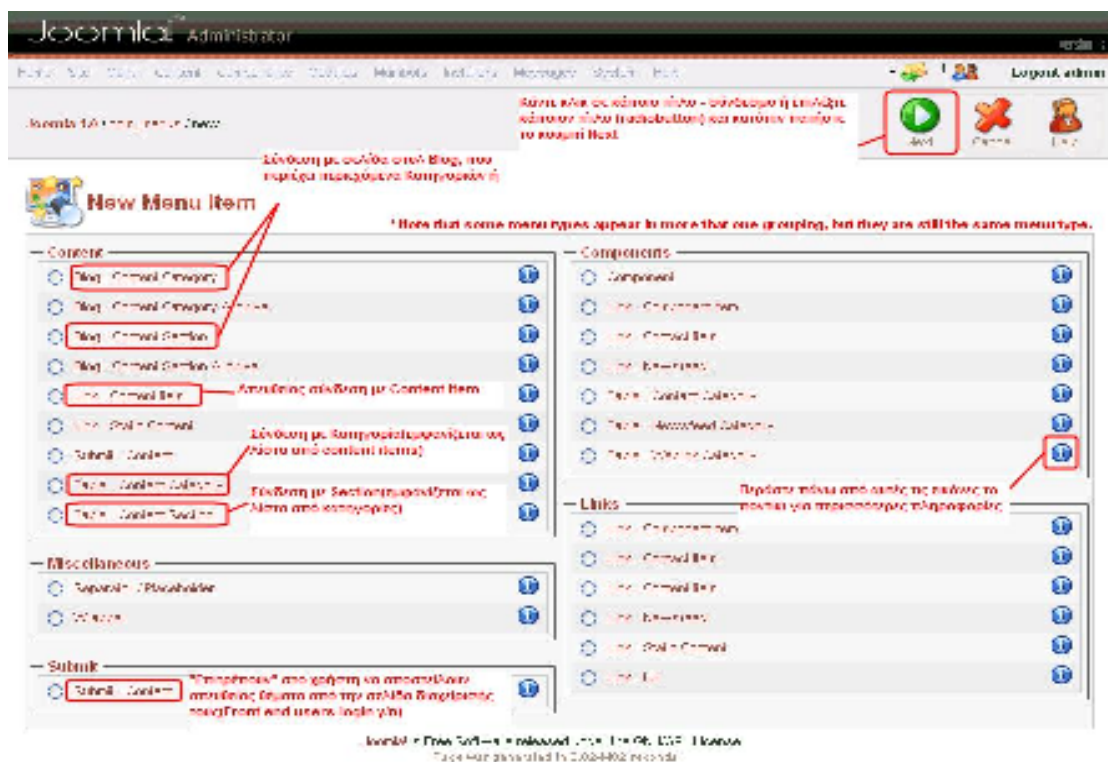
Joomla! Administrator

Home Site Menu Content Components Modules Mambots Installers Messages System Help

Logout admin

Joomla 1.0 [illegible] New

Κάντε κλικ σε κάποιο τύπο - σύνδεσμο ή επιλέξτε κάποιον τύπο (radiobutton) και κατόπιν πατήστε το κουμπί Next

Next Cancel Help

Σύνδεση με σελίδα στυλ Blog, που περιέχει περιεχόμενα Κατηγοριών ή

New Menu Item

* Note that some menu types appear in more that one grouping, but they are still the same menu type.

Content

Blog - Content Category

Blog - Content Category Archive

Blog - Content Section

Blog - Content Section Archive

Link - Content Item

Απευθείας σύνδεση με Content Item

Link - Static Content

Submit - Content

Σύνδεση με Κατηγορία(εμφανίζεται ως λίστα από content items)

Table - Content Category

Σύνδεση με Section(εμφανίζεται ως λίστα από κατηγορίες)

Table - Content Section

Components

Component

Link - Component Item

Link - Contact Item

Link - Newsfeed

Table - Contact Category

Table - Newsfeed Category

Table - Weblink Category

Πατήστε πάνω στα αυτά τα εικονίδια για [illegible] περισσότερες πληροφορίες

Links

Link - Component Item

Link - Contact Item

Link - Content Item

Link - Newsfeed

Link - Static Content

Link - Url

Miscellaneous

Separator / Placeholder

Wrapper

Submit

"Επιτρέπουμε" στο χρήστη να αποστείλουν απευθείας άρθρα από την σελίδα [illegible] τους(Front end users login για)

Submit - Content

Joomla! is Free Software released under the GNU/GPL License.
Page was generated in 0.024402 seconds